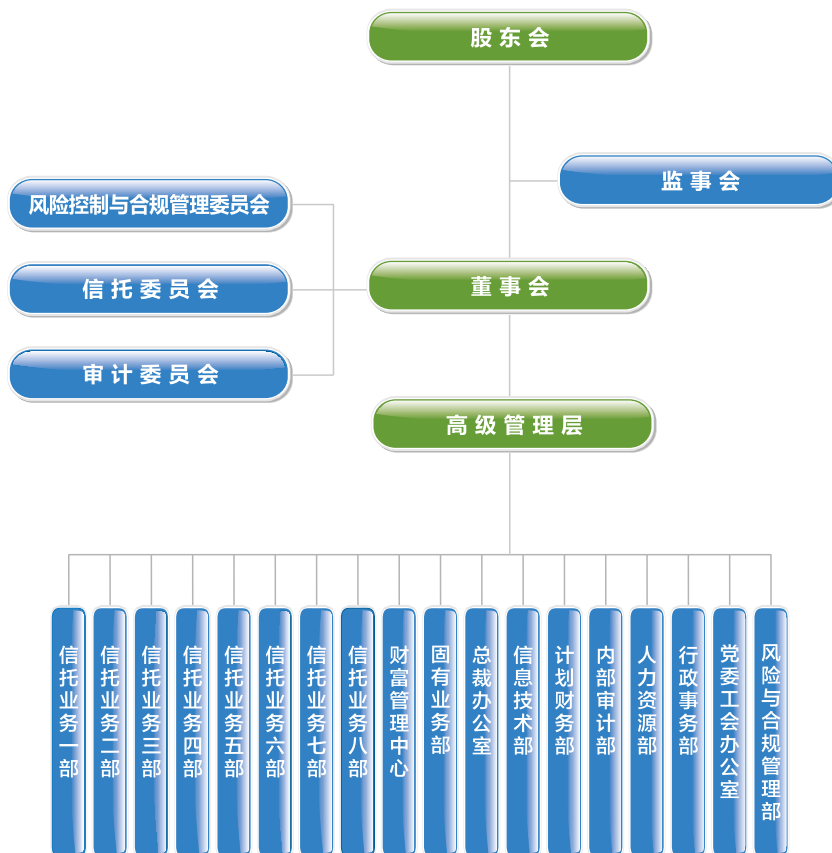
股东会

监事会

风险控制与合规管理委员会

信托委员会

审计委员会

董事会

高级管理层

信托业务一部

信托业务二部

信托业务三部

信托业务四部

信托业务五部

信托业务六部

信托业务七部

信托业务八部

财富管理中心

固有业务部

总裁办公室

信息技术部

计划财务部

内部审计部

人力资源部

行政事务部

党委工会办公室

风险与合规管理部